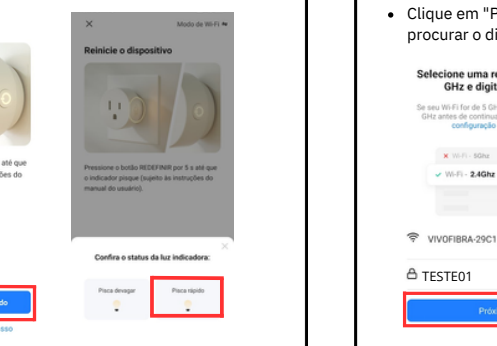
até que
ões do

do

sso

×

Modo de Wi-Fi ⇆

Reinicie o dispositivo

Pressione o botão REDEFINIR por 5 s até que o indicador pisque (sujeito às instruções do manual do usuário).

×

Confira o status da luz indicadora:

Pisca devagar

Pisca rápido

• Clique em "P
procurar o di

Selecione uma re
GHz e digit

Se seu Wi-Fi for de 5 GH
GHz antes de continua
configuração

× Wi-Fi - 5Ghz

✓ Wi-Fi - 2.4Ghz

VIVOFIBRA-29C1

TESTE01

Próx